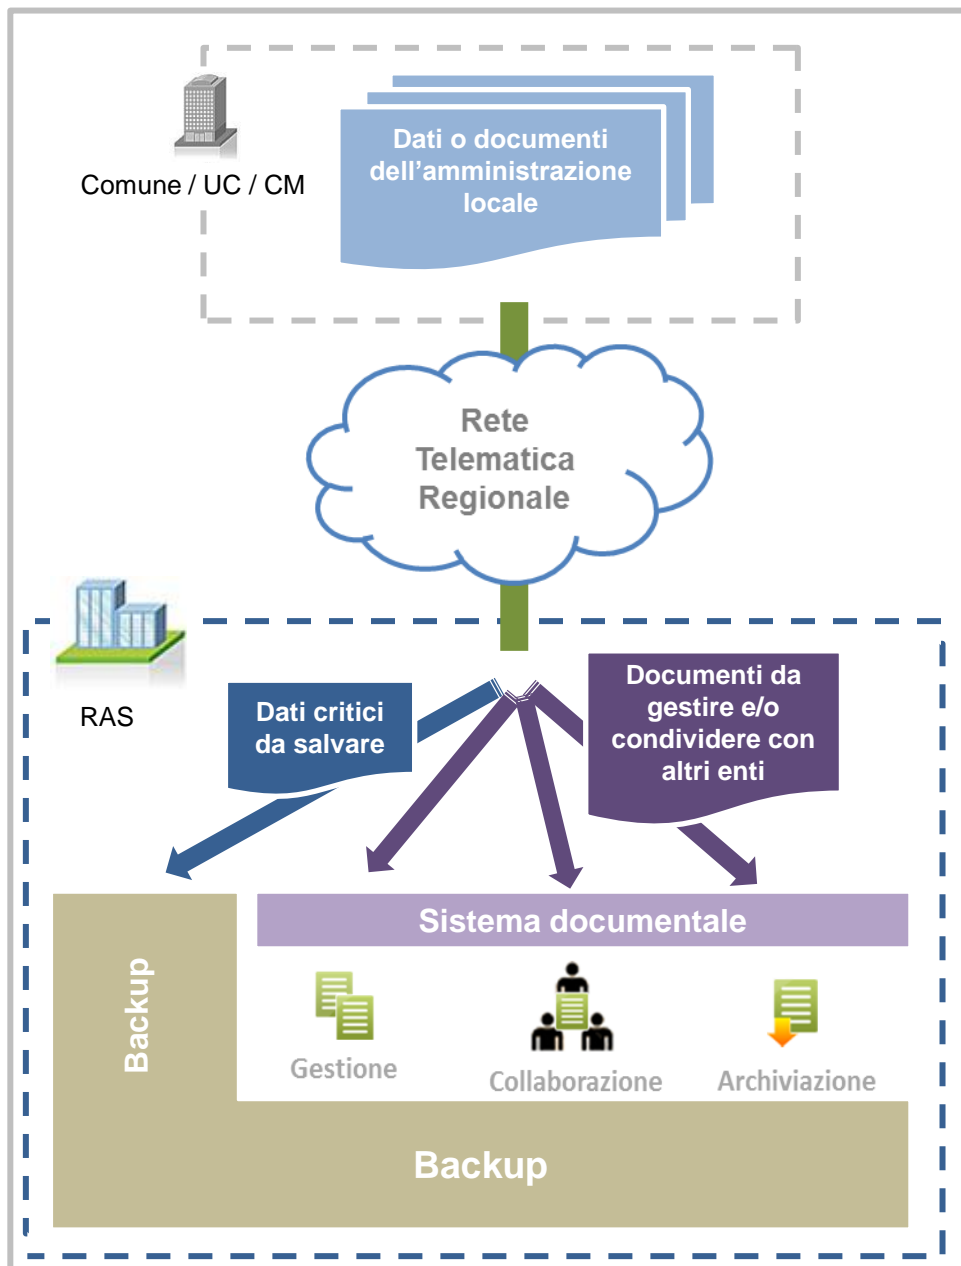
Comune / UC / CM

Dati o documenti dell’amministrazione locale

Rete Telematica Regionale

RAS

Dati critici da salvare

Documenti da gestire e/o condividere con altri enti

Sistema documentale

Backup

Gestione

Collaborazione

Archiviazione

Backup